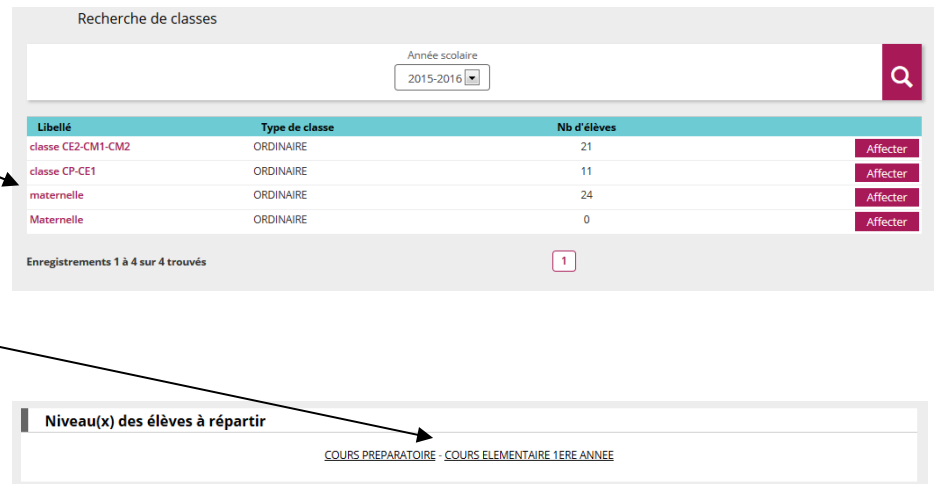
Recherche de classes

Année scolaire
2015-2016

| Libellé | Type de classe | Nb d'élèves | |
|---|---|---|---|
| classe CE2-CM1-CM2 | ORDINAIRE | 21 | Affecter |
| classe CP-CE1 | ORDINAIRE | 11 | Affecter |
| maternelle | ORDINAIRE | 24 | Affecter |
| Maternelle | ORDINAIRE | 0 | Affecter |

Enregistrements 1 à 4 sur 4 trouvés

1

Niveau(x) des élèves à répartir

COURS PREPARATOIRE - COURS ELEMENTAIRE 1ERE ANNEE